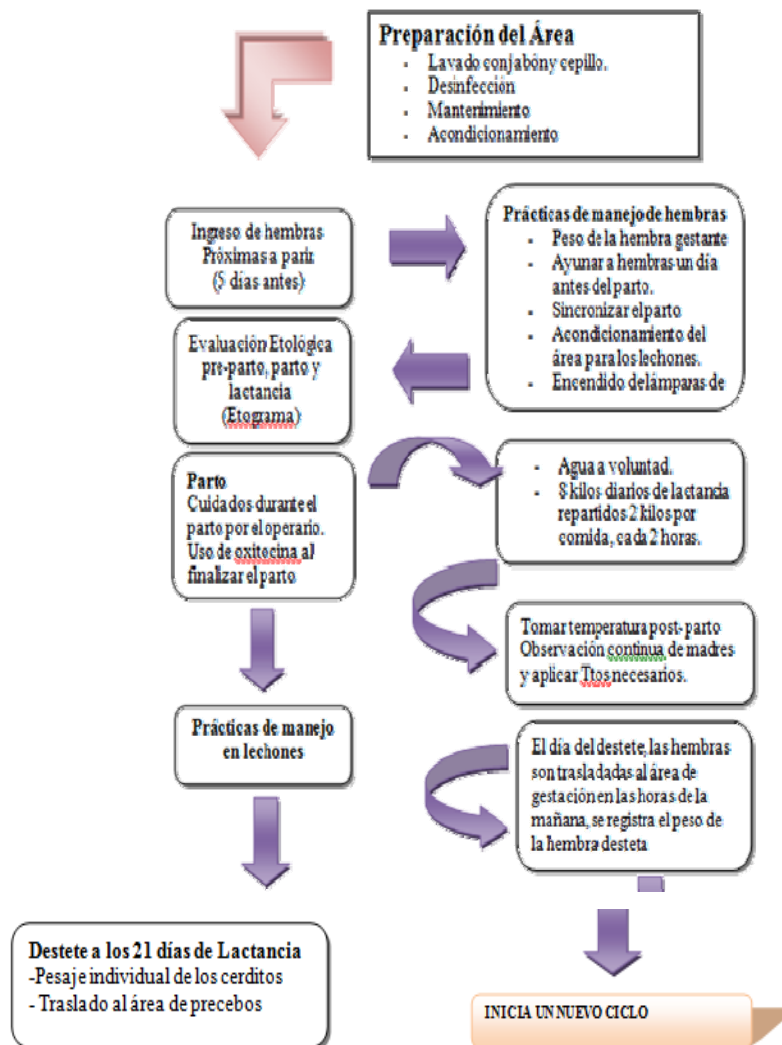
Preparación del Área
- Lavado con jabón y cepillo.
- Desinfección
- Mantenimiento
- Acondicionamiento

Ingreso de hembras Próximas a parir (5 días antes)

Prácticas de manejo de hembras
- Peso de la hembra gestante
- Ayunar a hembras un día antes del parto.
- Sincronizar el parto
- Acondicionamiento del área para los lechones.
- Encendido de lámparas de

Evaluación Etológica pre-parto, parto y lactancia (Etograma)

Parto
Cuidados durante el parto por el operario. Uso de oxitocina al finalizar el parto

- Agua a voluntad.
- 8 kilos diarios de lactancia repartidos 2 kilos por comida, cada 2 horas.

Tomar temperatura post-parto Observación continua de madres y aplicar Ttos necesarios.

Prácticas de manejo en lechones

El día del destete, las hembras son trasladadas al área de gestación en las horas de la mañana, se registra el peso de la hembra desteta

Destete a los 21 días de Lactancia
-Pesaje individual de los cerditos
- Traslado al área de precebos

INICIA UN NUEVO CICLO